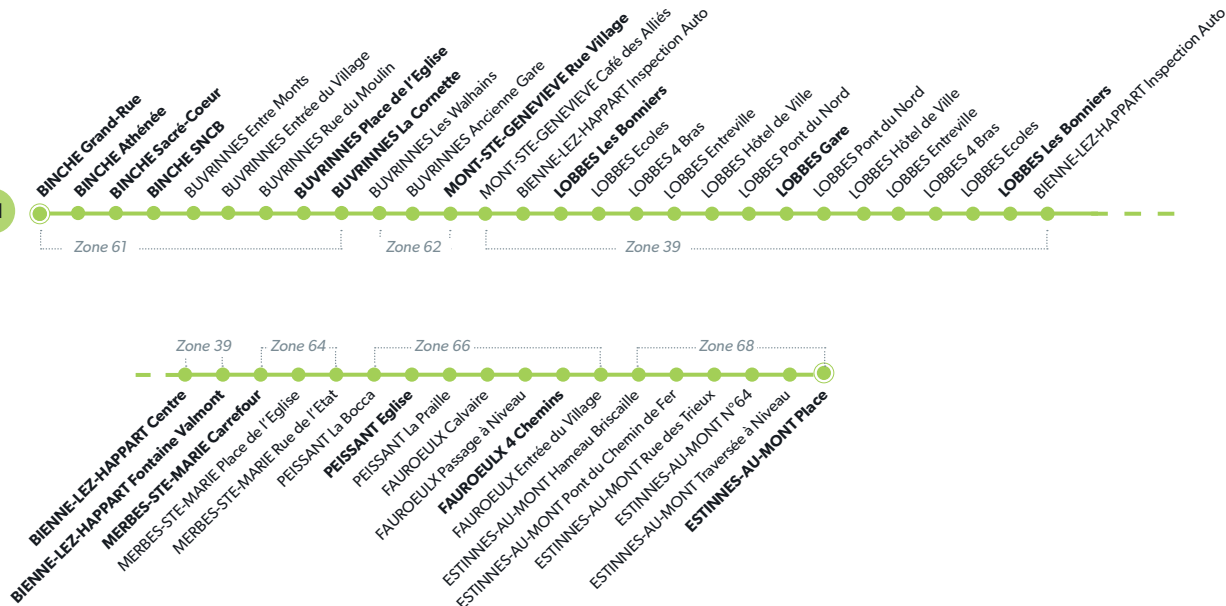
BINCHE Grand-Rue
BINCHE Athénée
BINCHE Sacré-Coeur
BINCHE SNCB
BUVRINNES Entre Monts
BUVRINNES Entrée du Village
BUVRINNES Rue du Moulin
BUVRINNES Place de l'Eglise
BUVRINNES La Cornette
BUVRINNES Les Walhains
BUVRINNES Ancienne Gare
MONT-STE-GENEVIEVE Rue Village
MONT-STE-GENEVIEVE Café des Alliés
BIENNE-LEZ-HAPPART Inspection Auto
LOBBES Les Bonniers
LOBBES Ecoles
LOBBES 4 Bras
LOBBES Entreville
LOBBES Hôtel de Ville
LOBBES Pont du Nord
LOBBES Gare
LOBBES Pont du Nord
LOBBES Hôtel de Ville
LOBBES Entreville
LOBBES 4 Bras
LOBBES Ecoles
LOBBES Les Bonniers
BIENNE-LEZ-HAPPART Inspection Auto

Zone 61
Zone 62
Zone 39

Zone 39
Zone 64
Zone 66
Zone 68

BIENNE-LEZ-HAPPART Centre
BIENNE-LEZ-HAPPART Fontaine Valmont
MERBES-STE-MARIE Carrefour
MERBES-STE-MARIE Place de l'Eglise
MERBES-STE-MARIE Rue de l'Etat
PEISSANT La Bocca
PEISSANT Eglise
PEISSANT La Praille
FAUROEULX Calvaire
FAUROEULX Passage à Niveau
FAUROEULX 4 Chemins
FAUROEULX Entrée du Village
ESTINNES-AU-MONT Hameau Briscaille
ESTINNES-AU-MONT Pont du Chemin de Fer
ESTINNES-AU-MONT Rue des Trieux
ESTINNES-AU-MONT N°64
ESTINNES-AU-MONT Traversée à Niveau
ESTINNES-AU-MONT Place